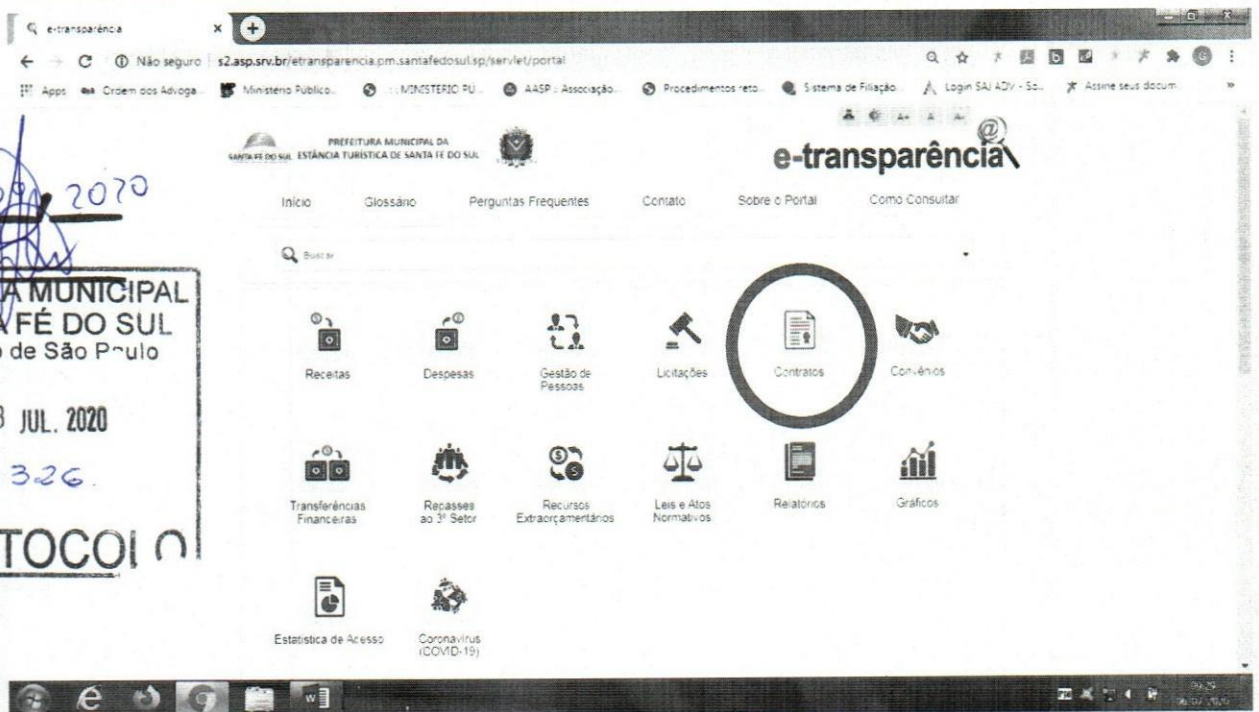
e-transparência

Não seguro | s2.asp.srv.br/etransparencia.pm.santafedosul.sp/servlet/portal

Apps | Ordem dos Advoga... | Ministério Público... | :: MINISTERIO PÚ... | AASP :: Associação... | Procedimentos reto... | Sistema de Filiação... | Login SAJ ADV - So... | Assine seus docum...

PREFEITURA MUNICIPAL DA
SANTA FÉ DO SUL ESTÂNCIA TURÍSTICA DE SANTA FÉ DO SUL

e-transparência

Início | Glossário | Perguntas Frequentes | Contato | Sobre o Portal | Como Consultar

Buscar

Receitas | Despesas | Gestão de Pessoas | Licitações | Contratos | Convênios

Transferências Financeiras | Repasses ao 3º Setor | Recursos Extraorçamentários | Leis e Atos Normativos | Relatórios | Gráficos

Estatística de Acesso | Coronavírus (COVID-19)

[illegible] 2020
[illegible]A MUNICIPAL
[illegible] FÉ DO SUL
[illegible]o de São Paulo
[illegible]3 JUL. 2020
326
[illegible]TOCOLO